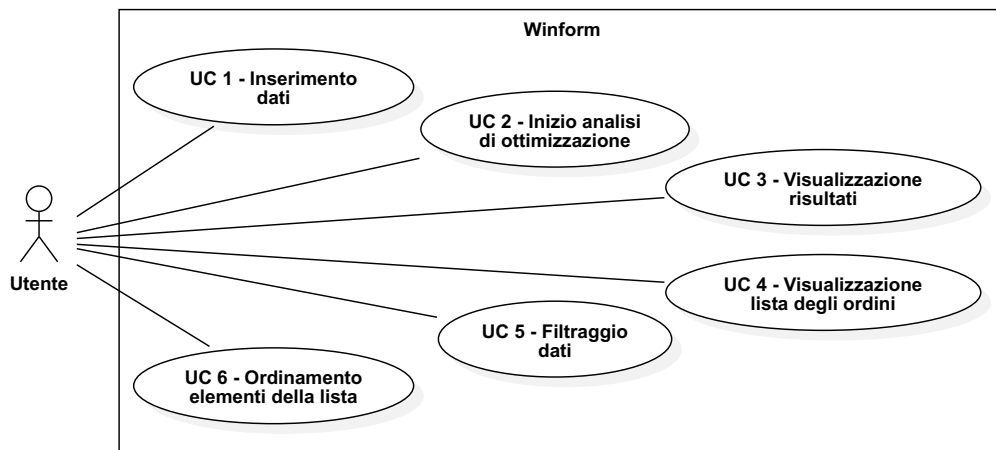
Winform

UC 1 - Inserimento dati

UC 2 - Inizio analisi di ottimizzazione

UC 3 - Visualizzazione risultati

Utente

UC 4 - Visualizzazione lista degli ordini

UC 5 - Filtraggio dati

UC 6 - Ordinamento elementi della lista